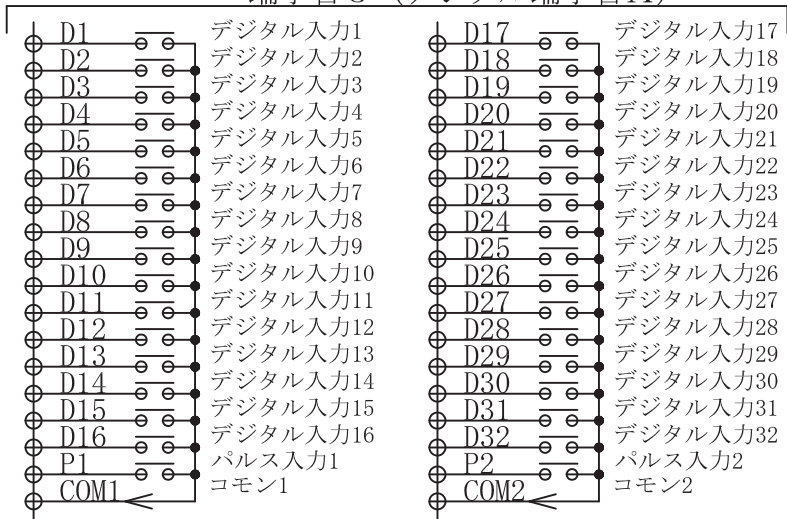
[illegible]

D1 デジタル入力1
D2 デジタル入力2
D3 デジタル入力3
D4 デジタル入力4
D5 デジタル入力5
D6 デジタル入力6
D7 デジタル入力7
D8 デジタル入力8
D9 デジタル入力9
D10 デジタル入力10
D11 デジタル入力11
D12 デジタル入力12
D13 デジタル入力13
D14 デジタル入力14
D15 デジタル入力15
D16 デジタル入力16
P1 パルス入力1
COM1 コモン1

D17 デジタル入力17
D18 デジタル入力18
D19 デジタル入力19
D20 デジタル入力20
D21 デジタル入力21
D22 デジタル入力22
D23 デジタル入力23
D24 デジタル入力24
D25 デジタル入力25
D26 デジタル入力26
D27 デジタル入力27
D28 デジタル入力28
D29 デジタル入力29
D30 デジタル入力30
D31 デジタル入力31
D32 デジタル入力32
P2 パルス入力2
COM2 コモン2